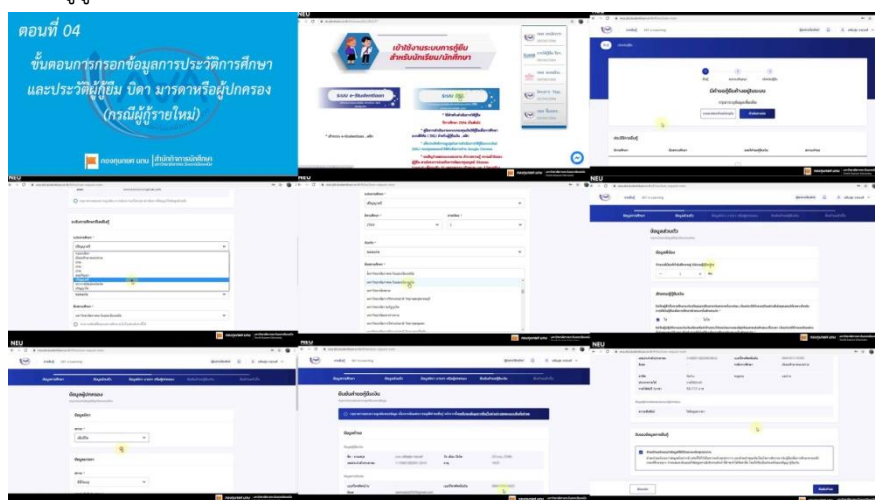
ตอนที่ 04

ขั้นตอนการกรอกข้อมูลการประวัติการศึกษา และประวัติผู้กู้ยืม บิดา มารดาหรือผู้ปกครอง (กรณีผู้กู้รายใหม่)

กองทุนกยศ มมม | สำนักกิจการนักศึกษา

NEU

เข้าใช้งานระบบการกู้ยืม สำหรับนักเรียน/นักศึกษา

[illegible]

NEU

NEU

NEU

NEU

ข้อมูลผู้ปกครอง

ข้อมูลการกู้ยืมเงิน

ข้อมูลส่วนตัว